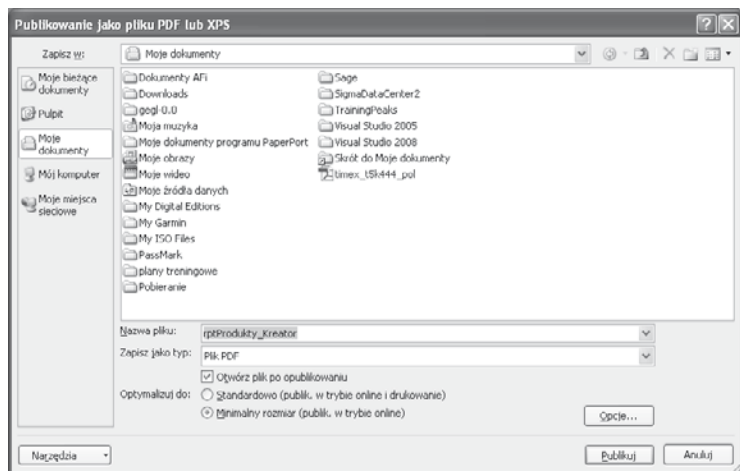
Publikowanie jako pliku PDF lub XPS

Zapisz w: Moje dokumenty

Moje bieżące dokumenty
Pulpit
Moje dokumenty
Mój komputer
Moje miejsca sieciowe

Dokumenty AFi
Downloads
gegl-0.0
Moja muzyka
Moje dokumenty programu PaperPort
Moje obrazy
Moje wideo
Moje źródła danych
My Digital Editions
My Garmin
My ISO Files
PassMark
plany treningowe
Pobieranie
Sage
SigmaDataCenter2
TrainingPeaks
Visual Studio 2005
Visual Studio 2008
Skrót do Moje dokumenty
timex_t5k444_pol

Nazwa pliku: rptProdukty_Kreator
Zapisz jako typ: Plik PDF
Otwórz plik po opublikowaniu
Optymalizuj do: Standardowo (publik. w trybie online i drukowanie)
Minimalny rozmiar (publik. w trybie online)
Opcje...

Narzędzia
Publikuj
Anuluj